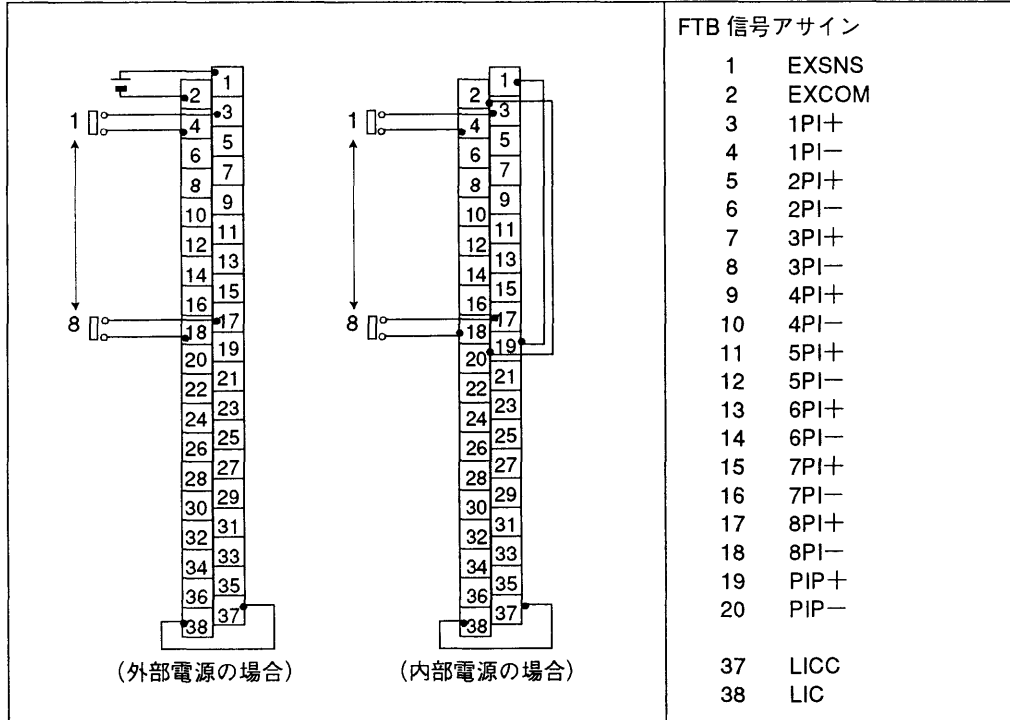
1
2
3
4
5
6
7
8
9
10
11
12
13
14
15
16
17
18
19
20
21
22
23
24
25
26
27
28
29
30
31
32
33
34
35
36
37
38
1
8
(外部電源の場合)

1
2
3
4
5
6
7
8
9
10
11
12
13
14
15
16
17
18
19
20
21
22
23
24
25
26
27
28
29
30
31
32
33
34
35
36
37
38
1
8
(内部電源の場合)

FTB 信号アサイン

| | |
|---|---|
| 1 | EXSNS |
| 2 | EXCOM |
| 3 | 1PI+ |
| 4 | 1PI− |
| 5 | 2PI+ |
| 6 | 2PI− |
| 7 | 3PI+ |
| 8 | 3PI− |
| 9 | 4PI+ |
| 10 | 4PI− |
| 11 | 5PI+ |
| 12 | 5PI− |
| 13 | 6PI+ |
| 14 | 6PI− |
| 15 | 7PI+ |
| 16 | 7PI− |
| 17 | 8PI+ |
| 18 | 8PI− |
| 19 | PIP+ |
| 20 | PIP− |
| 37 | LICC |
| 38 | LIC |